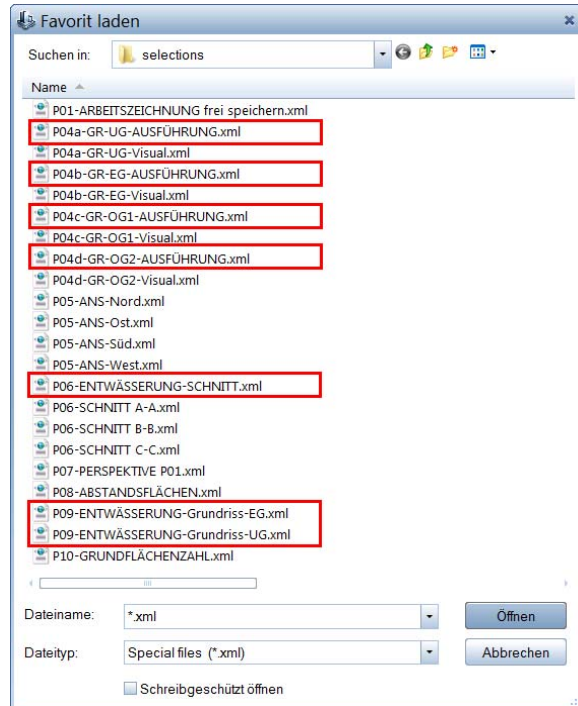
Favorit laden

Suchen in: selections

Name

P01-ARBEITSZEICHNUNG frei speichern.xml
P04a-GR-UG-AUSFÜHRUNG.xml
P04a-GR-UG-Visual.xml
P04b-GR-EG-AUSFÜHRUNG.xml
P04b-GR-EG-Visual.xml
P04c-GR-OG1-AUSFÜHRUNG.xml
P04c-GR-OG1-Visual.xml
P04d-GR-OG2-AUSFÜHRUNG.xml
P04d-GR-OG2-Visual.xml
P05-ANS-Nord.xml
P05-ANS-Ost.xml
P05-ANS-Süd.xml
P05-ANS-West.xml
P06-ENTWÄSSERUNG-SCHNITT.xml
P06-SCHNITT A-A.xml
P06-SCHNITT B-B.xml
P06-SCHNITT C-C.xml
P07-PERSPEKTIVE P01.xml
P08-ABSTANDSFLÄCHEN.xml
P09-ENTWÄSSERUNG-Grundriss-EG.xml
P09-ENTWÄSSERUNG-Grundriss-UG.xml
P10-GRUNDFLÄCHENZAHL.xml

Dateiname: *.xml
Öffnen
Dateityp: Special files (*.xml)
Abbrechen
Schreibgeschützt öffnen